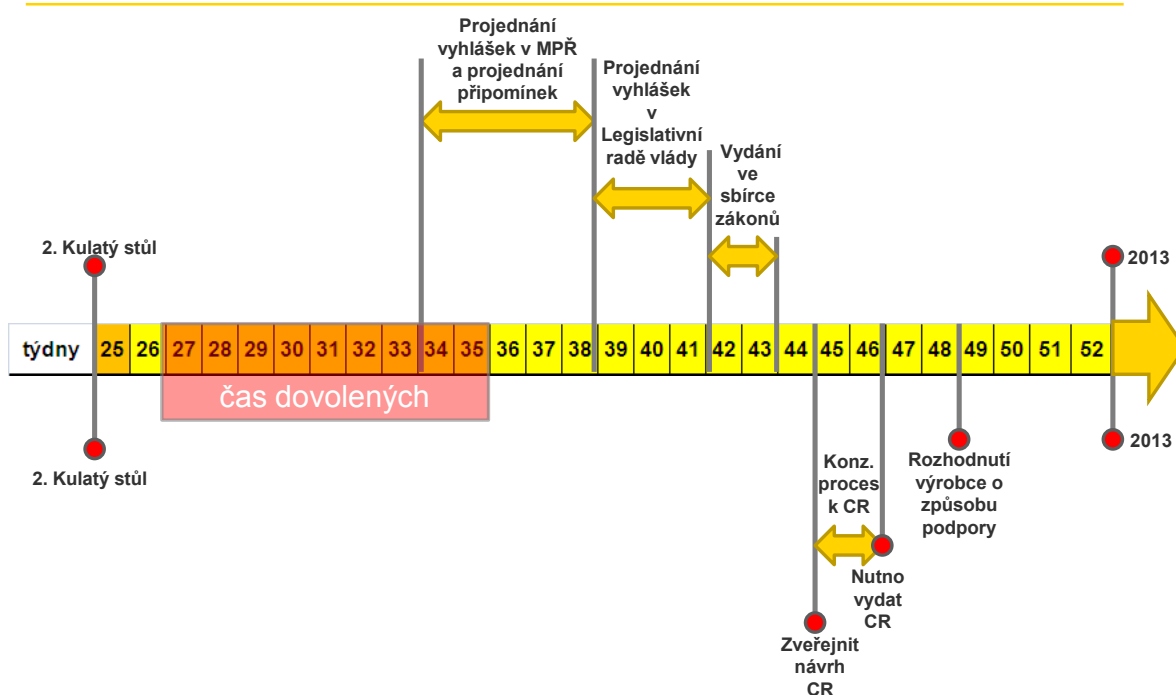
Projednání vyhlášek v MPŘ a projednání připomínek

Projednání vyhlášek v Legislativní radě vlády

Vydání ve sbírce zákonů

2. Kulatý stůl

2013

| týdny | 25 | 26 | 27 | 28 | 29 | 30 | 31 | 32 | 33 | 34 | 35 | 36 | 37 | 38 | 39 | 40 | 41 | 42 | 43 | 44 | 45 | 46 | 47 | 48 | 49 | 50 | 51 | 52 |
|---|---|---|---|---|---|---|---|---|---|---|---|---|---|---|---|---|---|---|---|---|---|---|---|---|---|---|---|---|

čas dovolených

2. Kulatý stůl

2013

Konz. proces k CR

Rozhodnutí výrobce o způsobu podpory

Nutno vydat CR

Zveřejnit návrh CR